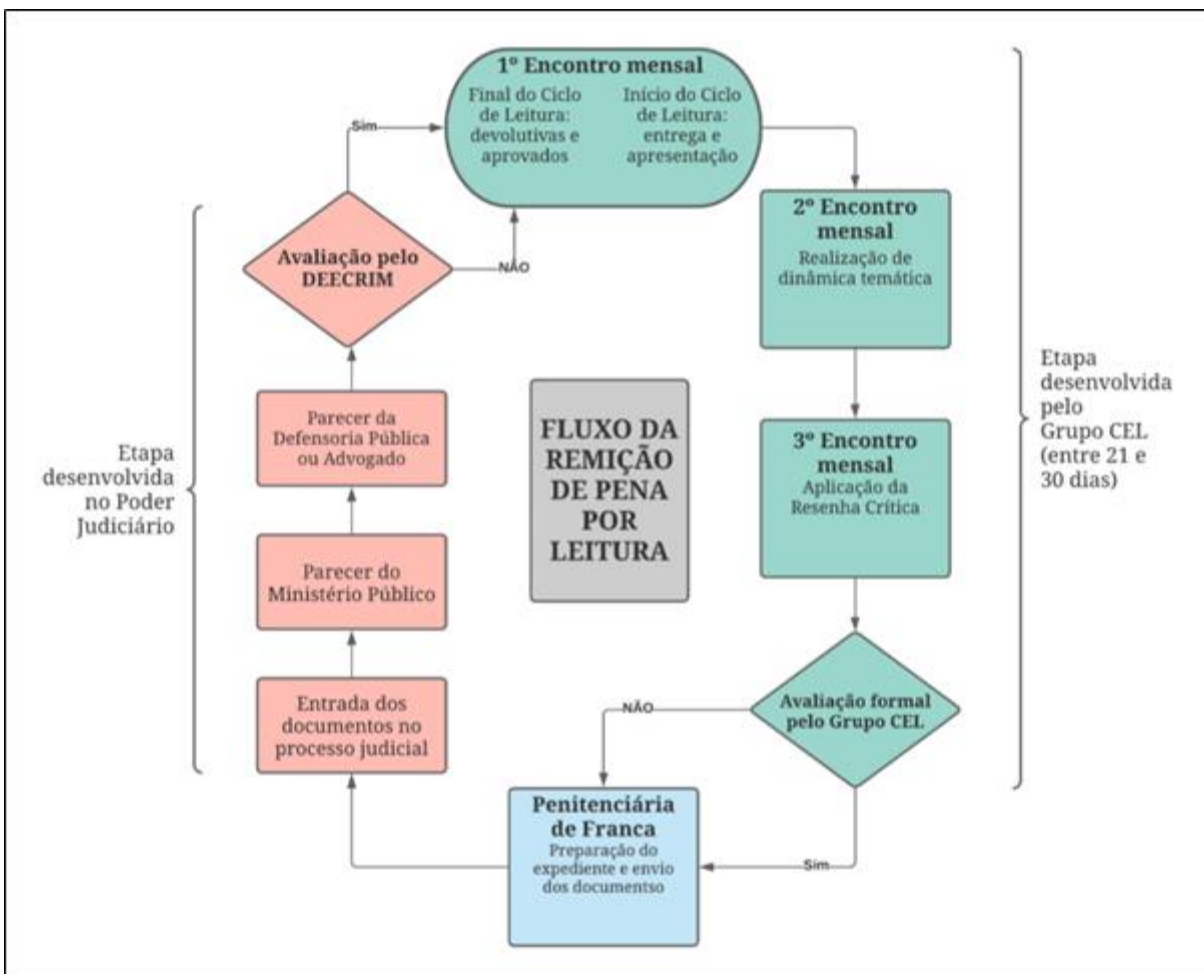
1º Encontro mensal

Final do Ciclo de Leitura: devolutivas e aprovados

Início do Ciclo de Leitura: entrega e apresentação

Sim

Avaliação pelo DEECRIM

NÃO

2º Encontro mensal

Realização de dinâmica temática

Etapa desenvolvida no Poder Judiciário

Parecer da Defensoria Pública ou Advogado

FLUXO DA REMIÇÃO DE PENA POR LEITURA

3º Encontro mensal

Aplicação da Resenha Crítica

Etapa desenvolvida pelo Grupo CEL (entre 21 e 30 dias)

Parecer do Ministério Público

Entrada dos documentos no processo judicial

NÃO

Avaliação formal pelo Grupo CEL

Penitenciária de Franca

Preparação do expediente e envio dos documentso

Sim